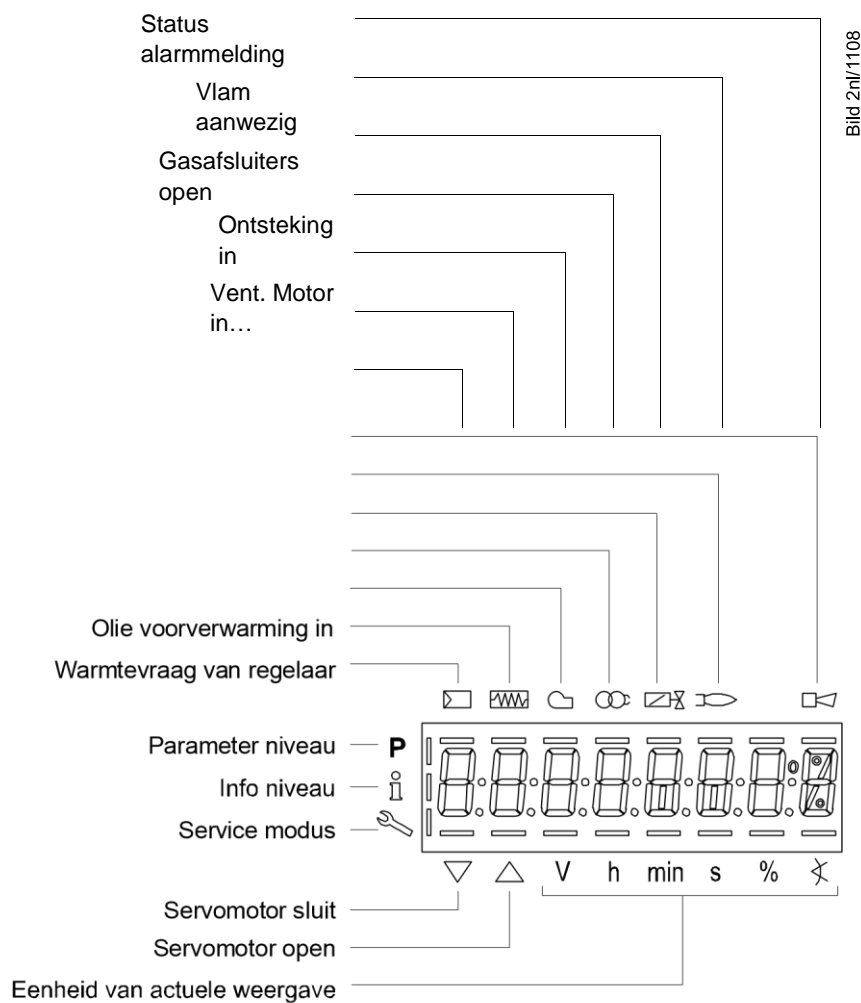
Status
alarmmelding

Vlam
aanwezig

Gasafsluiters
open

Ontsteking
in

Vent. Motor
in…

Bild 2nl/1108

Olie voorverwarming in

Warmtevraag van regelaar

Parameter niveau P

Info niveau

Service modus

V h min s %

Servomotor sluit

Servomotor open

Eenheid van actuele weergave